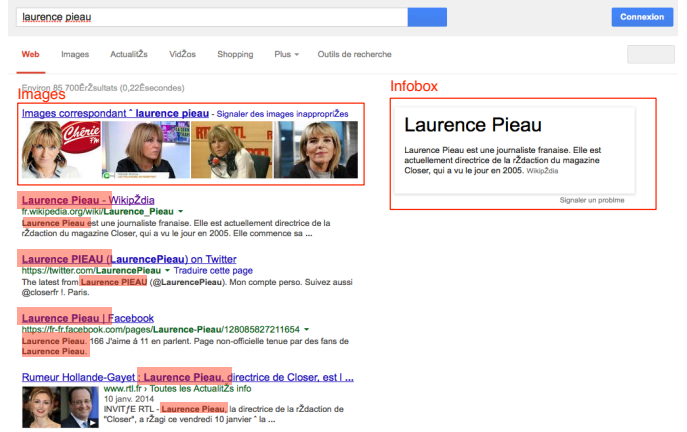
laurence pieau

Connexion

Web Images ActualitŽs VidŽos Shopping Plus ▾ Outils de recherche

Environ 85 700 rŽsultats (0,22 secondes)

Images

Images correspondant " laurence pieau - Signaler des images inappropriŽes

Laurence Pieau - WikipŽdia
fr.wikipedia.org/wiki/Laurence_Pieau ▾
Laurence Pieau est une journaliste franaise. Elle est actuellement directrice de la rŽdaction du magazine Closer, qui a vu le jour en 2005. Elle commence sa ...

Laurence PIEAU (LaurencePieau) on Twitter
https://twitter.com/LaurencePieau ▾ Traduire cette page
The latest from Laurence PIEAU (@LaurencePieau). Mon compte perso. Suivez aussi @closerfr !. Paris.

Laurence Pieau | Facebook
https://fr-fr.facebook.com/pages/Laurence-Pieau/128085827211654 ▾
Laurence Pieau. 166 J'aime à 11 en parlent. Page non-officielle tenue par des fans de Laurence Pieau.

Rumeur Hollande-Gayet : Laurence Pieau, directrice de Closer, est l ...
www.rtl.fr › Toutes les ActualitŽs info
10 janv. 2014
INVITƒE RTL - Laurence Pieau, la directrice de la rŽdaction de "Closer", a rŽagi ce vendredi 10 janvier " la ...

Infobox

Laurence Pieau

Laurence Pieau est une journaliste franaise. Elle est actuellement directrice de la rŽdaction du magazine Closer, qui a vu le jour en 2005. WikipŽdia

Signaler un problme